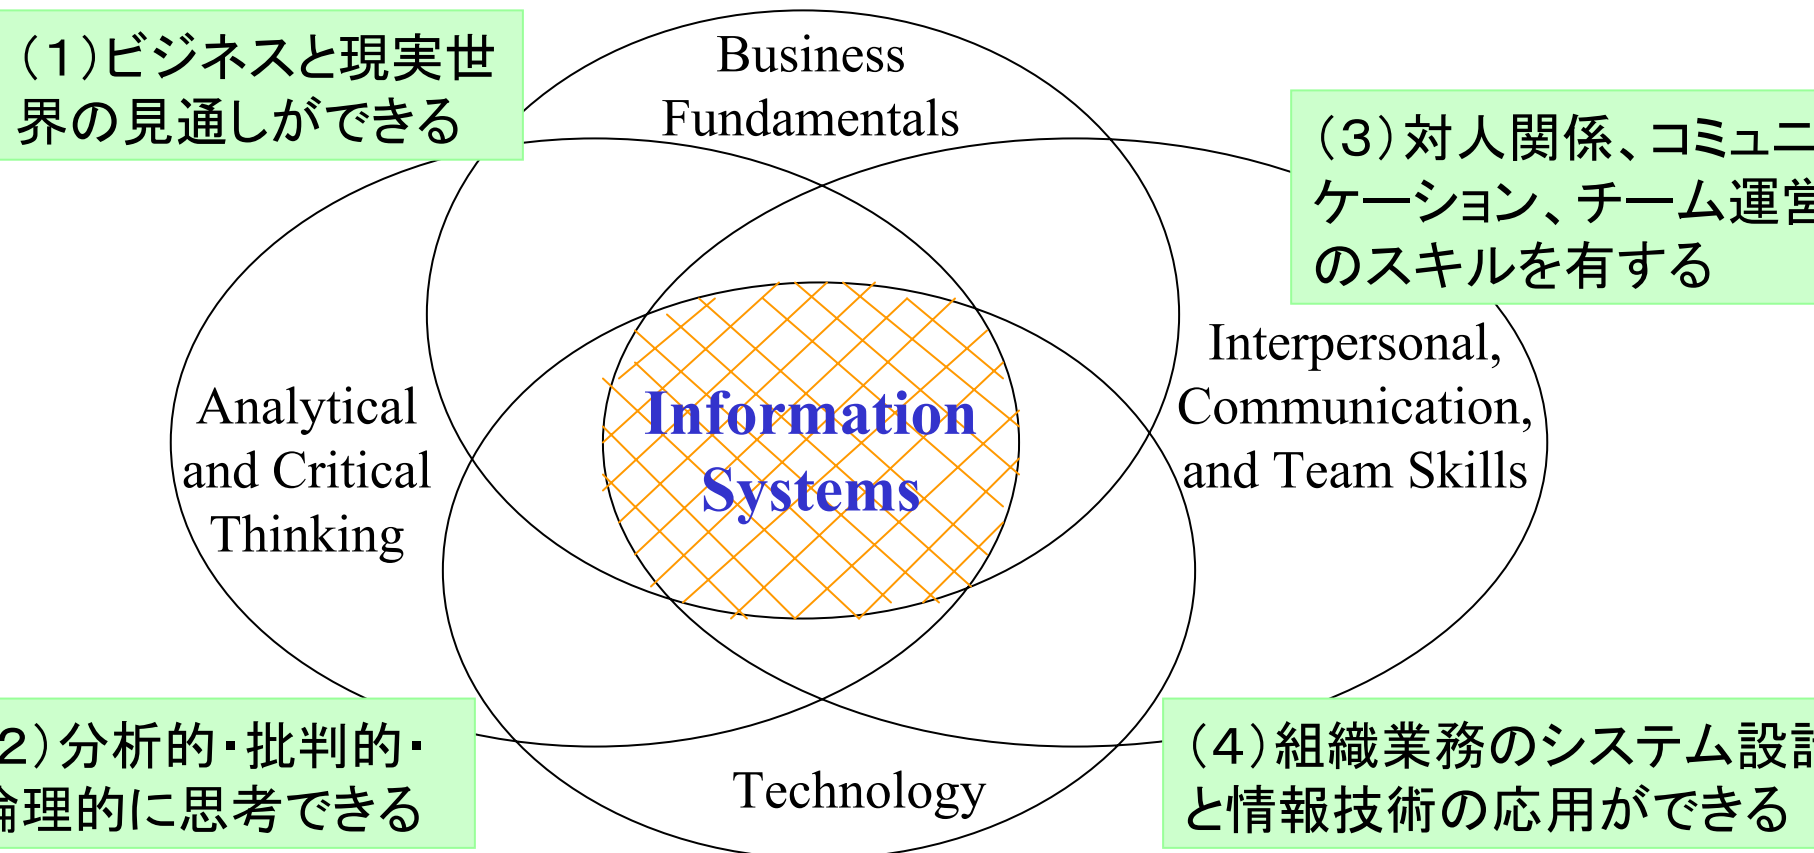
（1）ビジネスと現実世界の見通しができる

Business Fundamentals

（3）対人関係、コミュニケーション、チーム運営のスキルを有する

Interpersonal, Communication, and Team Skills

Analytical and Critical Thinking

Information Systems

2）分析的・批判的・論理的に思考できる

Technology

（4）組織業務のシステム設計と情報技術の応用ができる